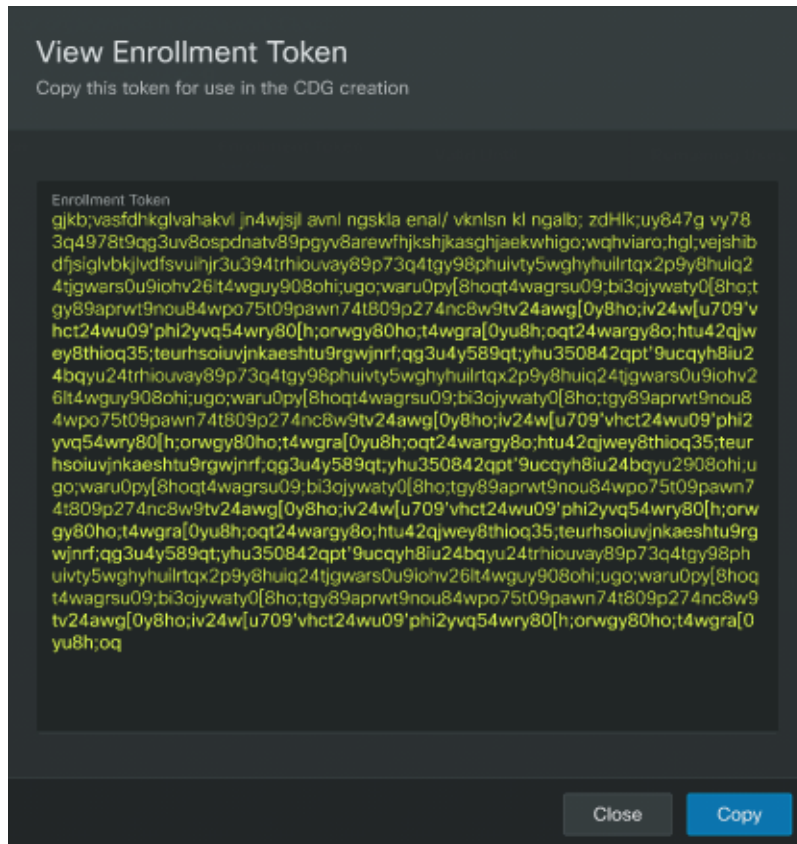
View Enrollment Token
Copy this token for use in the CDG creation

Enrollment Token
gjkb;vasfdhkglvahakvl jn4wjsjl avnl ngskla enal/ vknlsn kl ngalb; zdHlk;uy847g vy783q4978t9qg3uv8ospdnatv89pgyv8arewfhjkshjkasghjaekwhigo;wqhviaro;hgl;vejshibdfjsiglvbkjlvdfsvuihjr3u394trhiouvay89p73q4tgy98phuivty5wghyhuilrtqx2p9y8huiq24tjgwars0u9iohv26lt4wguy908ohi;ugo;waru0py[8hoqt4wagrsu09;bi3ojywaty0[8ho;tgy89aprwt9nou84wpo75t09pawn74t809p274nc8w9tv24awg[0y8ho;iv24w[u709'vhct24wu09'phi2yvq54wry80[h;orwgy80ho;t4wgra[0yu8h;oqt24wargy8o;htu42qjwey8thioq35;teurhsoiuvjnkaeshtu9rgwjnrf;qg3u4y589qt;yhu350842qpt'9ucqyh8iu24bqyu24trhiouvay89p73q4tgy98phuivty5wghyhuilrtqx2p9y8huiq24tjgwars0u9iohv26lt4wguy908ohi;ugo;waru0py[8hoqt4wagrsu09;bi3ojywaty0[8ho;tgy89aprwt9nou84wpo75t09pawn74t809p274nc8w9tv24awg[0y8ho;iv24w[u709'vhct24wu09'phi2yvq54wry80[h;orwgy80ho;t4wgra[0yu8h;oqt24wargy8o;htu42qjwey8thioq35;teurhsoiuvjnkaeshtu9rgwjnrf;qg3u4y589qt;yhu350842qpt'9ucqyh8iu24bqyu2908ohi;ugo;waru0py[8hoqt4wagrsu09;bi3ojywaty0[8ho;tgy89aprwt9nou84wpo75t09pawn74t809p274nc8w9tv24awg[0y8ho;iv24w[u709'vhct24wu09'phi2yvq54wry80[h;orwgy80ho;t4wgra[0yu8h;oqt24wargy8o;htu42qjwey8thioq35;teurhsoiuvjnkaeshtu9rgwjnrf;qg3u4y589qt;yhu350842qpt'9ucqyh8iu24bqyu24trhiouvay89p73q4tgy98phuivty5wghyhuilrtqx2p9y8huiq24tjgwars0u9iohv26lt4wguy908ohi;ugo;waru0py[8hoqt4wagrsu09;bi3ojywaty0[8ho;tgy89aprwt9nou84wpo75t09pawn74t809p274nc8w9tv24awg[0y8ho;iv24w[u709'vhct24wu09'phi2yvq54wry80[h;orwgy80ho;t4wgra[0yu8h;oq

Close Copy